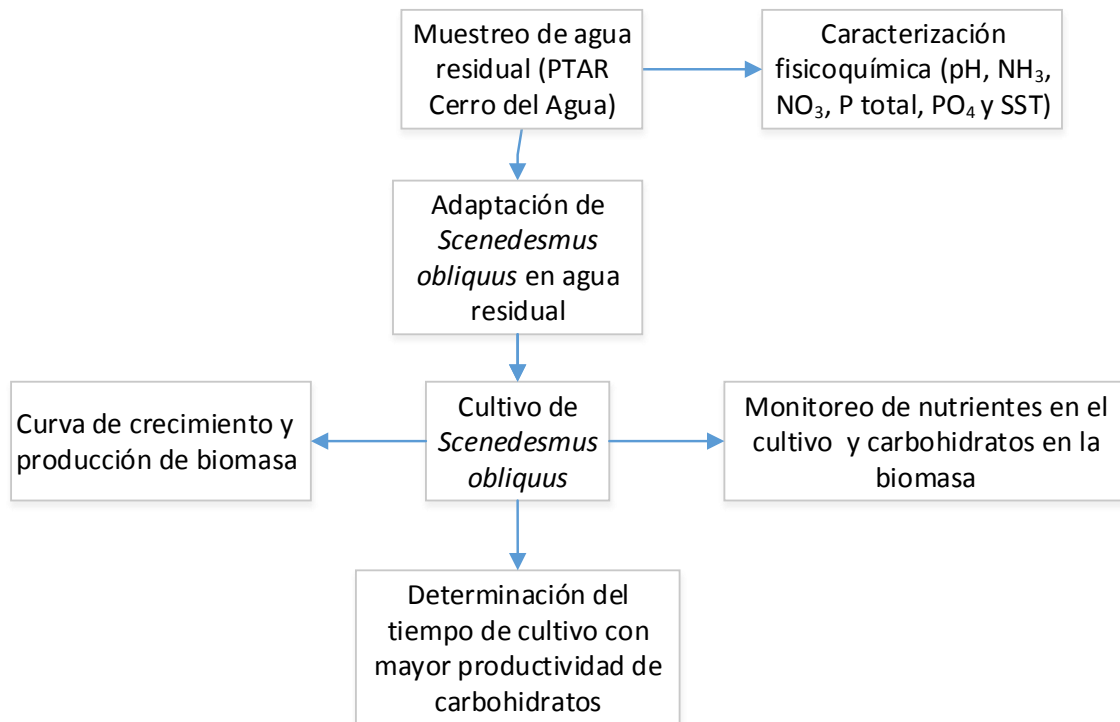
Muestreo de agua residual (PTAR Cerro del Agua)

Caracterización fisicoquímica (pH, $NH_3$, $NO_3$, P total, $PO_4$ y SST)

Adaptación de *Scenedesmus obliquus* en agua residual

Curva de crecimiento y producción de biomasa

Cultivo de *Scenedesmus obliquus*

Monitoreo de nutrientes en el cultivo y carbohidratos en la biomasa

Determinación del tiempo de cultivo con mayor productividad de carbohidratos